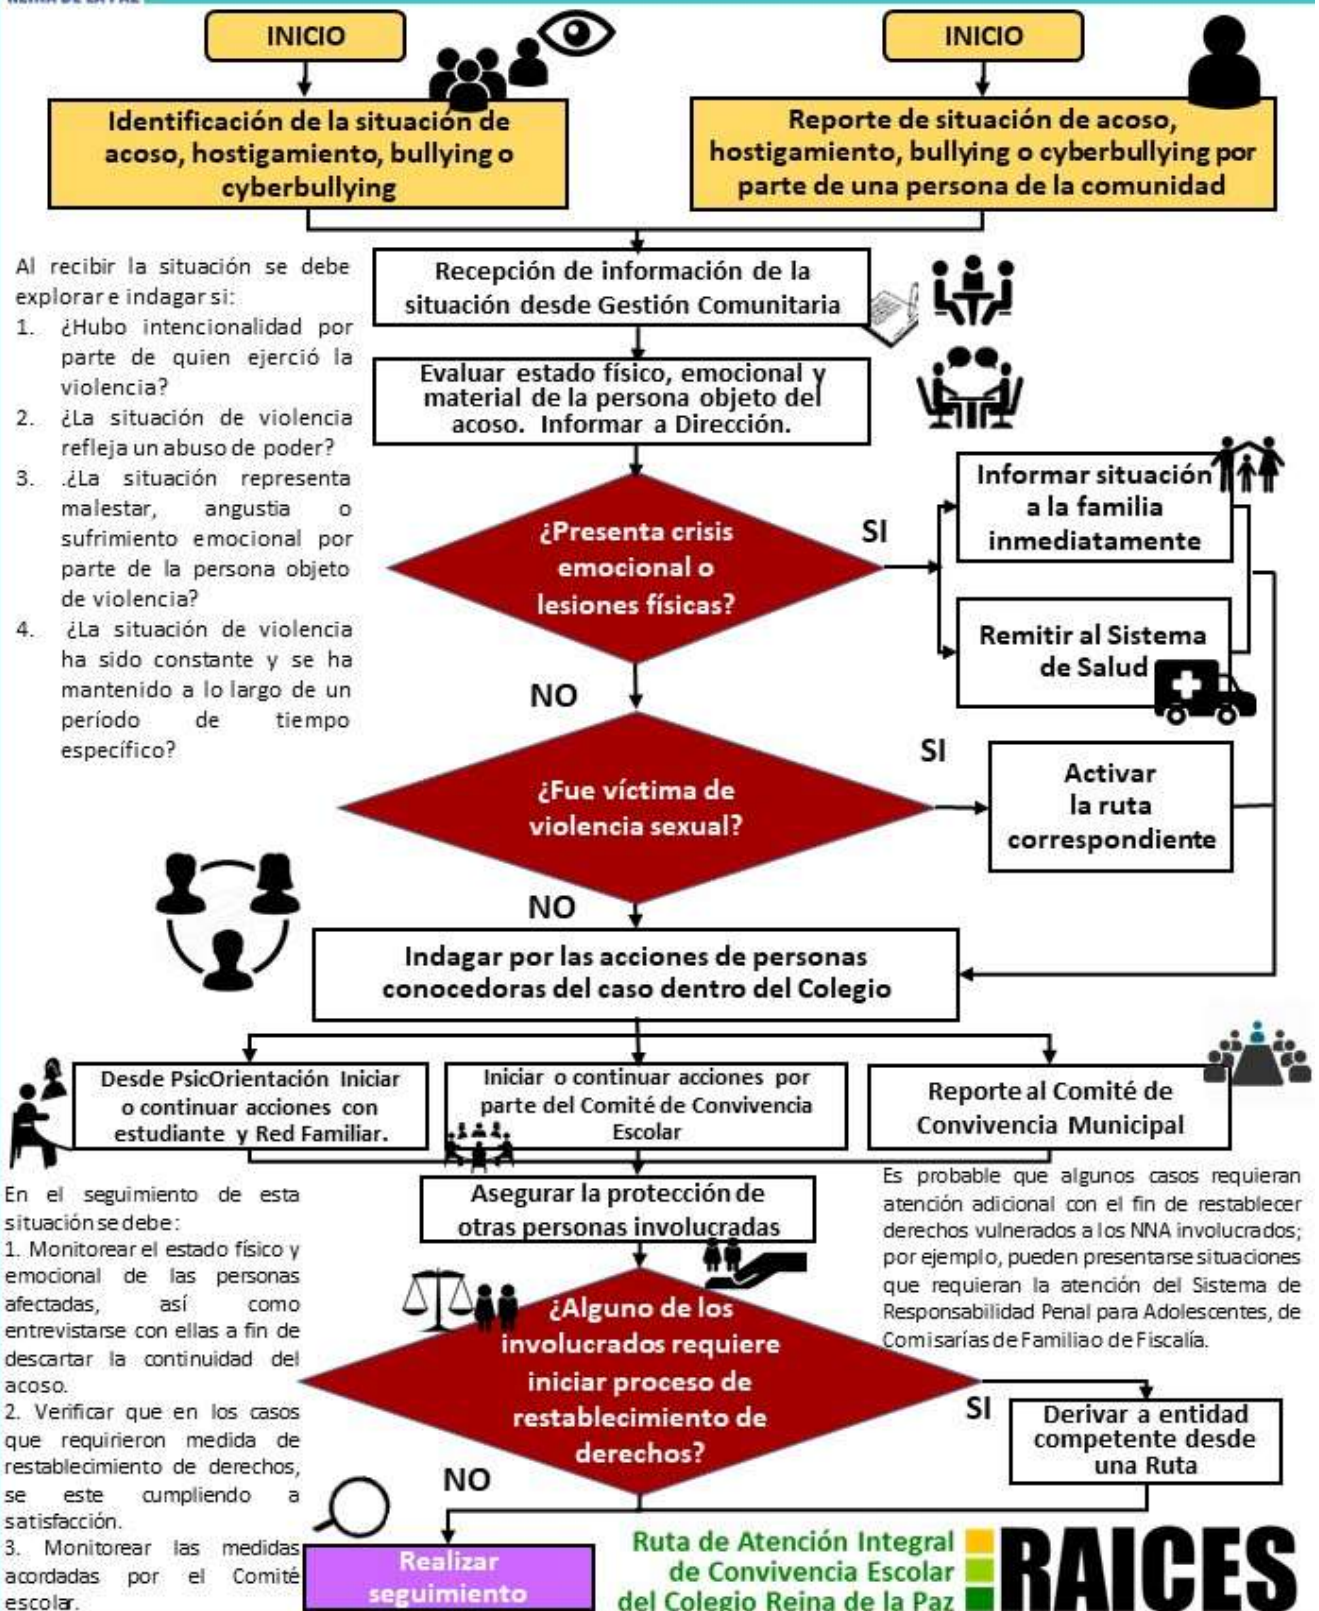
INICIO

INICIO

Identificación de la situación de acoso, hostigamiento, bullying o cyberbullying

Reporte de situación de acoso, hostigamiento, bullying o cyberbullying por parte de una persona de la comunidad

Al recibir la situación se debe explorar e indagar si:
1. ¿Hubo intencionalidad por parte de quien ejerció la violencia?
2. ¿La situación de violencia refleja un abuso de poder?
3. .¿La situación representa malestar, angustia o sufrimiento emocional por parte de la persona objeto de violencia?
4. ¿La situación de violencia ha sido constante y se ha mantenido a lo largo de un período de tiempo específico?

Recepción de información de la situación desde Gestión Comunitaria

Evaluar estado físico, emocional y material de la persona objeto del acoso. Informar a Dirección.

¿Presenta crisis emocional o lesiones físicas?

SI

Informar situación a la familia inmediatamente

Remitir al Sistema de Salud

NO

SI

¿Fue víctima de violencia sexual?

Activar la ruta correspondiente

NO

Indagar por las acciones de personas conocedoras del caso dentro del Colegio

Desde PsicOrientación Iniciar o continuar acciones con estudiante y Red Familiar.

Iniciar o continuar acciones por parte del Comité de Convivencia Escolar

Reporte al Comité de Convivencia Municipal

En el seguimiento de esta situación se debe:
1. Monitorear el estado físico y emocional de las personas afectadas, así como entrevistarse con ellas a fin de descartar la continuidad del acoso.
2. Verificar que en los casos que requirieron medida de restablecimiento de derechos, se este cumpliendo a satisfacción.
3. Monitorear las medidas acordadas por el Comité escolar.

Asegurar la protección de otras personas involucradas

Es probable que algunos casos requieran atención adicional con el fin de restablecer derechos vulnerados a los NNA involucrados; por ejemplo, pueden presentarse situaciones que requieran la atención del Sistema de Responsabilidad Penal para Adolescentes, de Comisarías de Familia o de Fiscalía.

¿Alguno de los involucrados requiere iniciar proceso de restablecimiento de derechos?

SI

Derivar a entidad competente desde una Ruta

NO

Realizar seguimiento

Ruta de Atención Integral de Convivencia Escolar del Colegio Reina de la Paz

RAICES